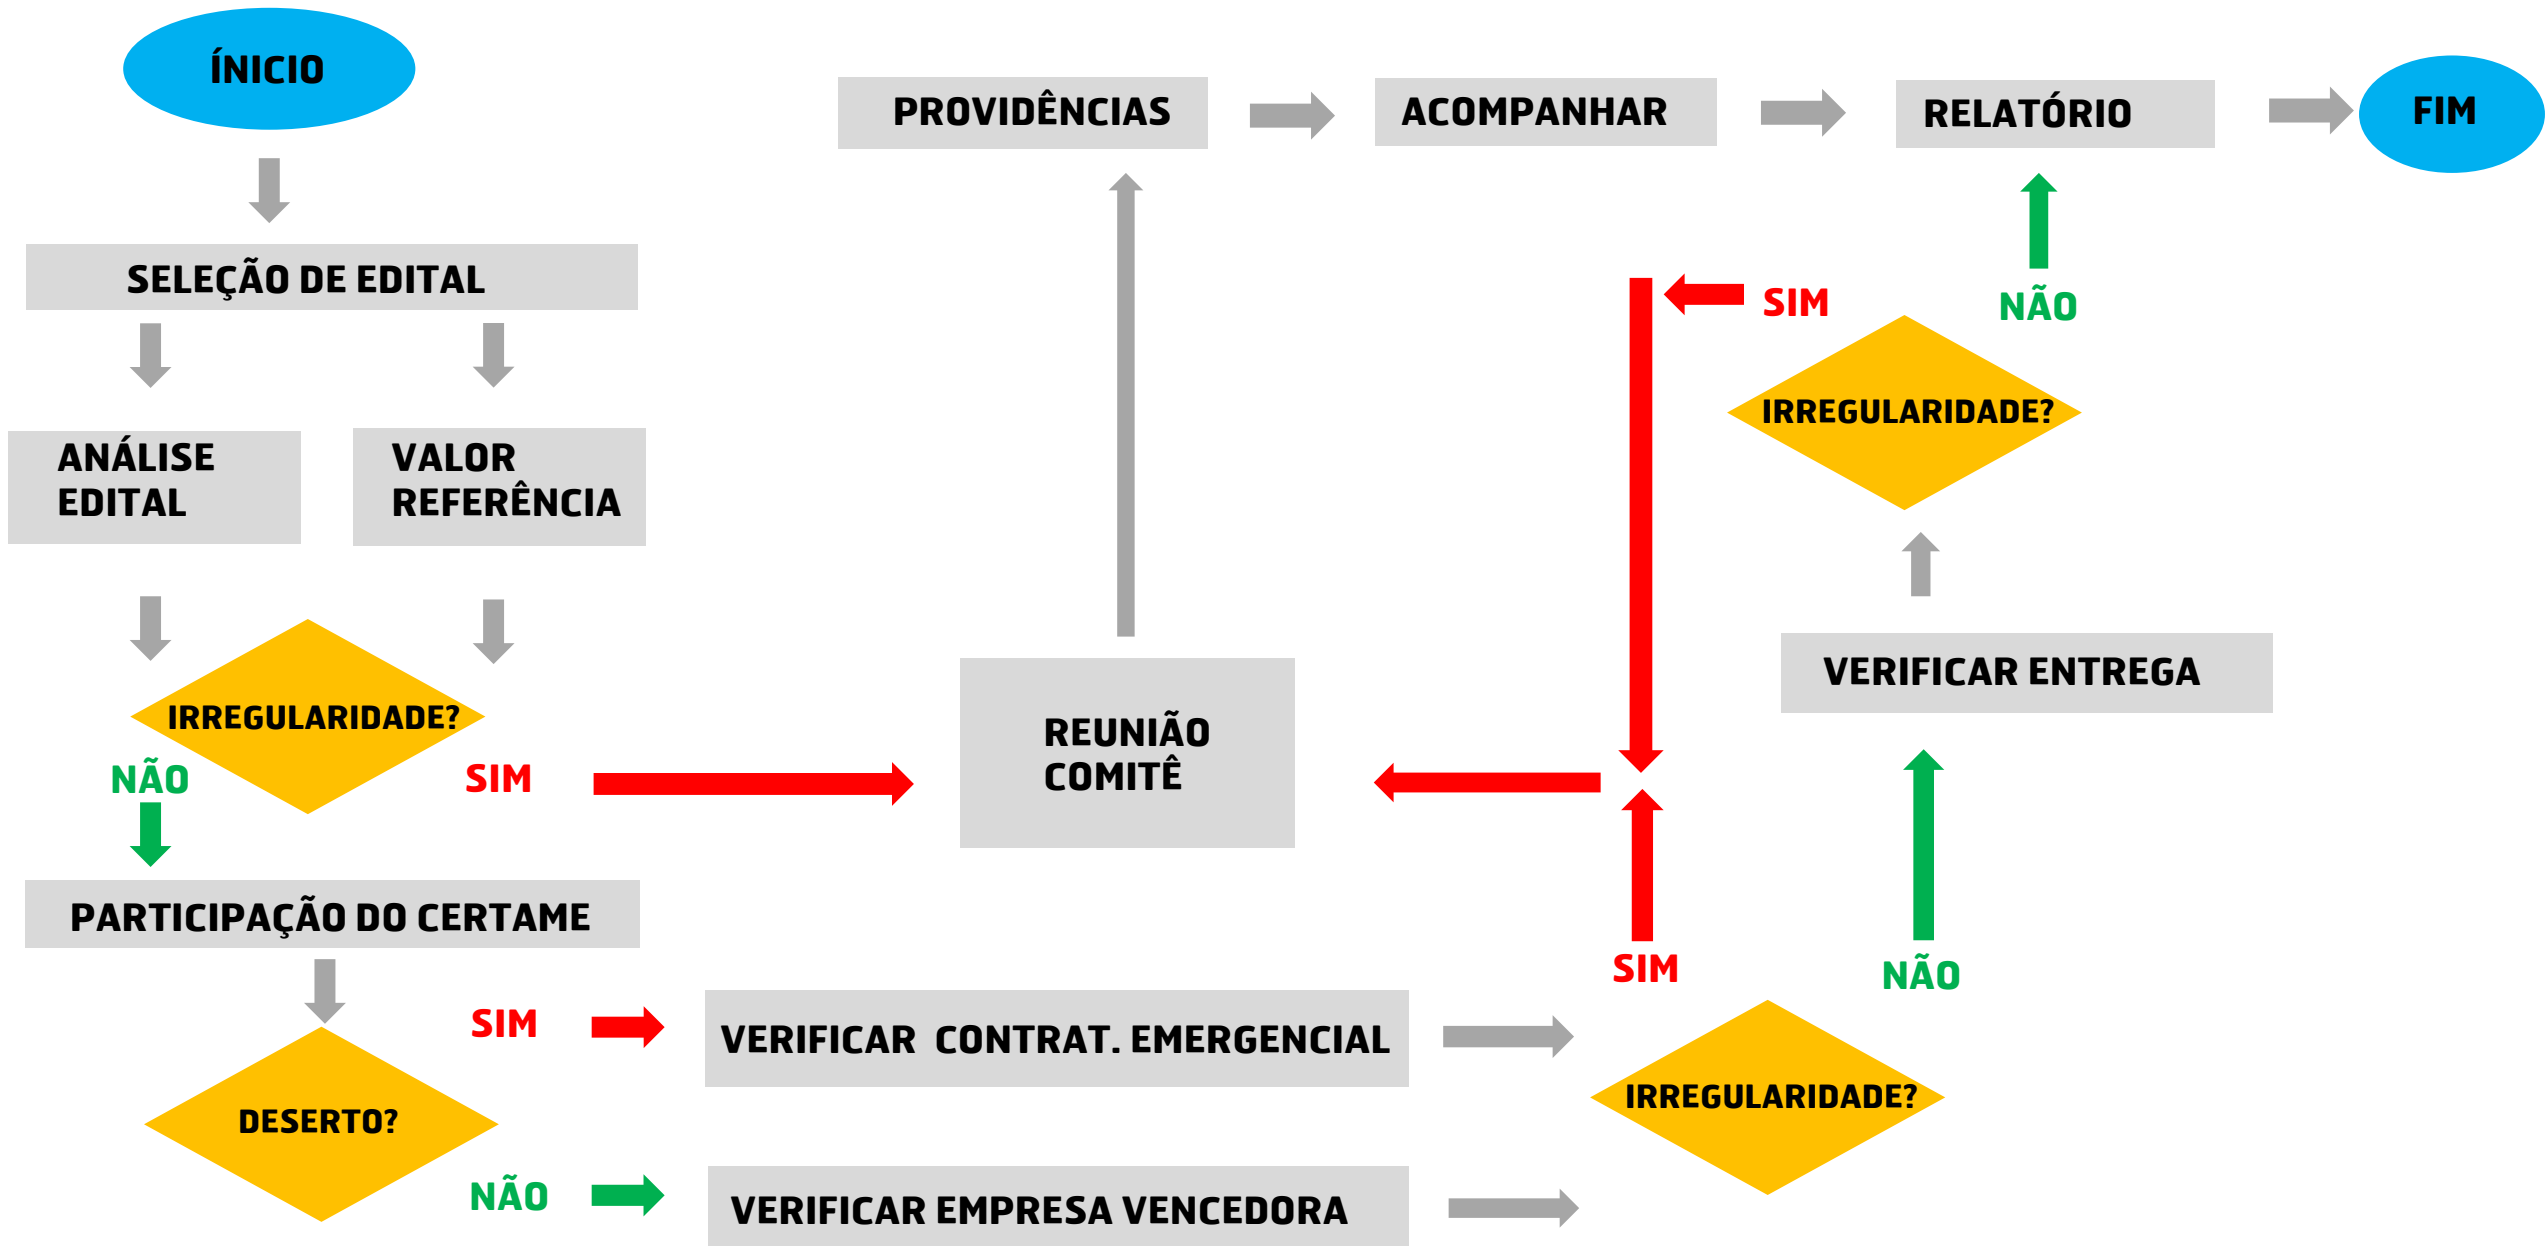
ÍNICIO

SELEÇÃO DE EDITAL

ANÁLISE EDITAL

VALOR REFERÊNCIA

IRREGULARIDADE?

NÃO

SIM

PARTICIPAÇÃO DO CERTAME

DESERTO?

SIM

NÃO

VERIFICAR CONTRAT. EMERGENCIAL

VERIFICAR EMPRESA VENCEDORA

REUNIÃO COMITÊ

PROVIDÊNCIAS

ACOMPANHAR

RELATÓRIO

FIM

SIM

NÃO

IRREGULARIDADE?

VERIFICAR ENTREGA

SIM

NÃO

IRREGULARIDADE?